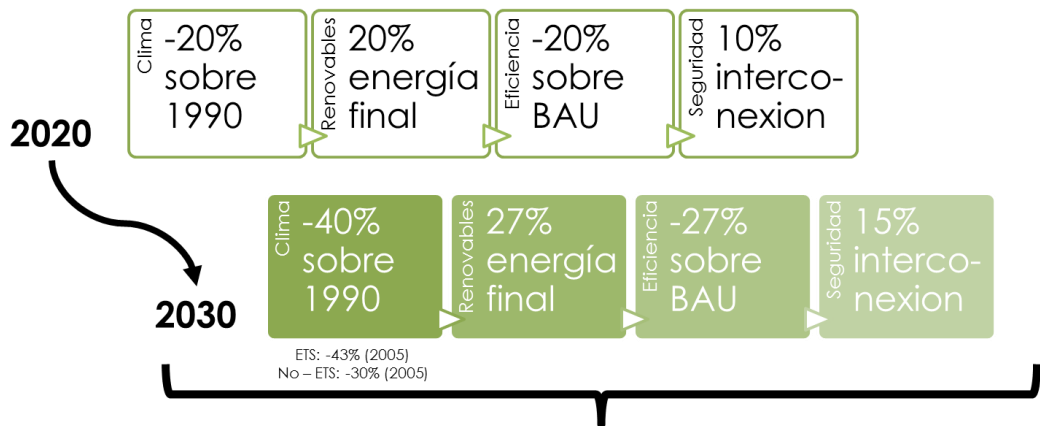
2020

Clima -20% sobre 1990

Renovables 20% energía final

Eficiencia -20% sobre BAU

Seguridad 10% interconexion

2030

Clima -40% sobre 1990

ETS: -43% (2005)
No – ETS: -30% (2005)

Renovables 27% energía final

Eficiencia -27% sobre BAU

Seguridad 15% interconexion